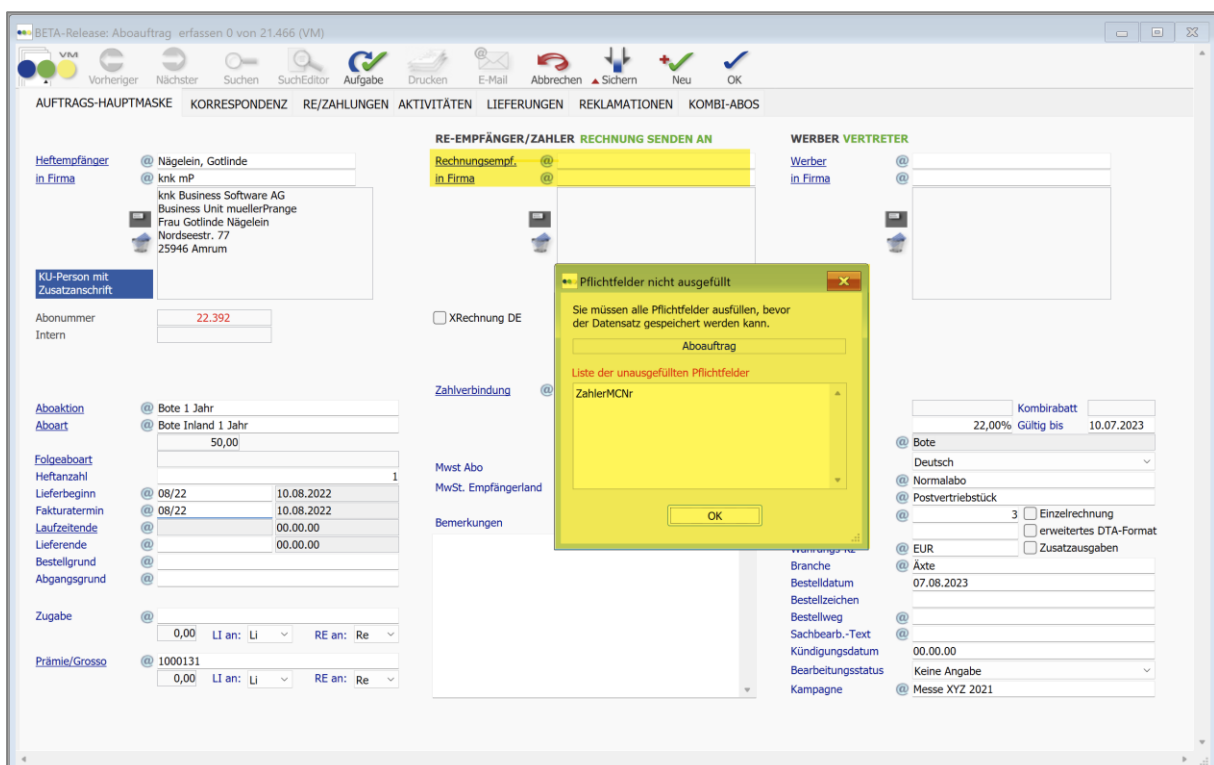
BETA-Release: Aboauftrag erfassen 0 von 21.466 (VM)

VM

Vorheriger Nächster Suchen SuchEditor Aufgabe Drucken E-Mail Abbrechen Sichern Neu OK

AUFTRAGS-HAUPTMASKE KORRESPONDENZ RE/ZAHLUNGEN AKTIVITÄTEN LIEFERUNGEN REKLAMATIONEN KOMBI-ABOS

RE-EMPFÄNGER/ZAHLER RECHNUNG SENDEN AN

WERBER VERTRETER

Heftempfänger @ Nägelein, Gotlinde
in Firma @ knk mP
knk Business Software AG
Business Unit muellerPrange
Frau Gotlinde Nägelein
Nordseestr. 77
25946 Amrum

KU-Person mit Zusatzanschrift

Abonummer 22.392
Intern

Rechnungsempf. @
in Firma @

Werber @
in Firma @

XRechnung DE

Zahlverbindung @

Pflichtfelder nicht ausgefüllt

Sie müssen alle Pflichtfelder ausfüllen, bevor der Datensatz gespeichert werden kann.

Aboauftrag

Liste der unausgefüllten Pflichtfelder

ZahlerMCNr

OK

Aboaktion @ Bote 1 Jahr
Aboart @ Bote Inland 1 Jahr
50,00
Folgeaboart
Heftanzahl 1
Lieferbeginn @ 08/22 10.08.2022
Fakturatermin @ 08/22 10.08.2022
Laufzeitende @ 00.00.00
Lieferende @ 00.00.00
Bestellgrund @
Abgangsgrund @

Zugabe @
0,00 LI an: Li RE an: Re

Prämie/Grosso @ 1000131
0,00 LI an: Li RE an: Re

Mwst Abo
MwSt. Empfängerland
Bemerkungen

Kombirabatt
22,00% Gültig bis 10.07.2023
@ Bote
Deutsch
@ Normalabo
@ Postvertriebstück
@ 3 Einzelrechnung
erweitertes DTA-Format
Währungs-Kz @ EUR Zusatzausgaben
Branche @ Äxte
Bestelldatum 07.08.2023
Bestellzeichen
Bestellweg @
Sachbearb.-Text @
Kündigungsdatum 00.00.00
Bearbeitungsstatus Keine Angabe
Kampagne @ Messe XYZ 2021